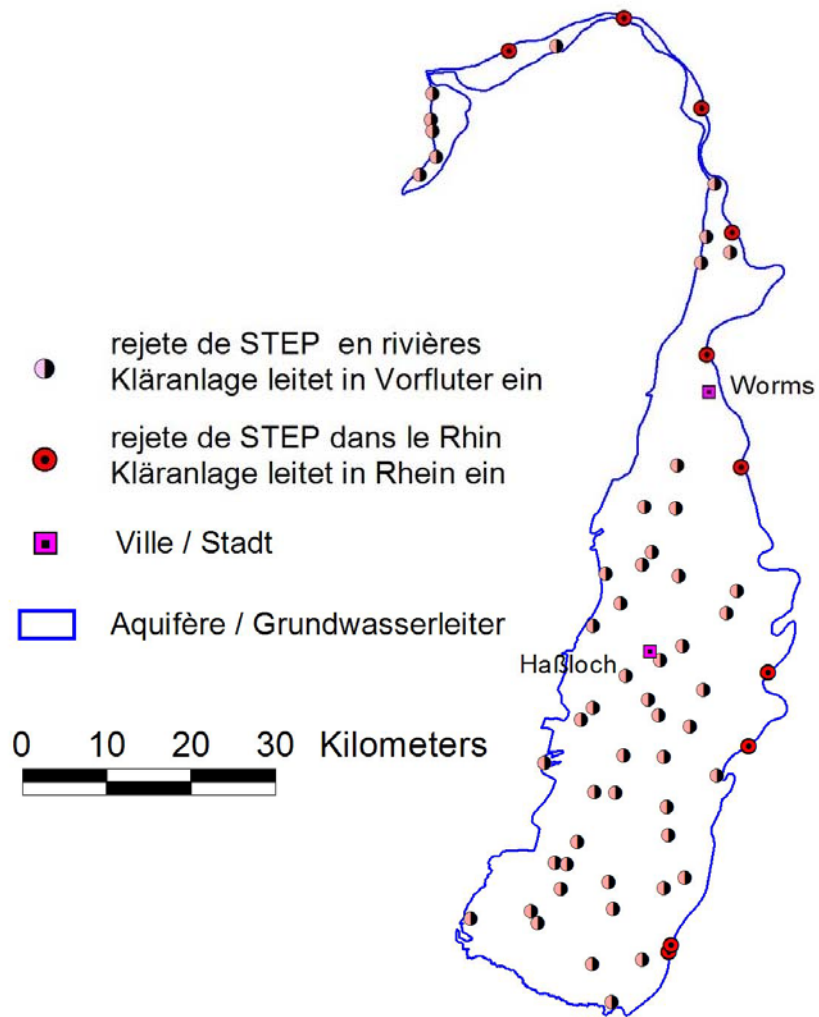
rejete de STEP en rivières
Kläranlage leitet in Vorfluter ein

rejete de STEP dans le Rhin
Kläranlage leitet in Rhein ein

Ville / Stadt

Aquifère / Grundwasserleiter

Worms

Haßloch

0 10 20 30 Kilometers